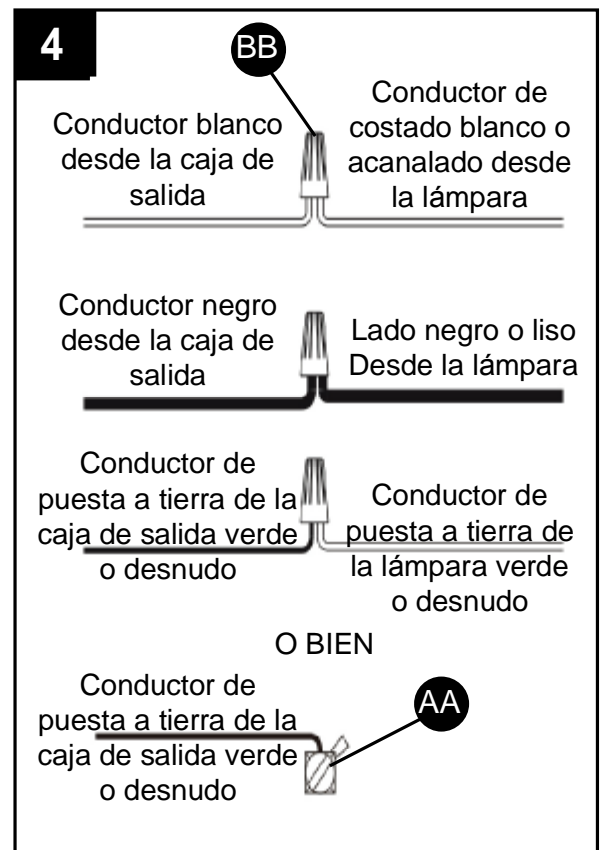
4

BB

Conductor blanco desde la caja de salida

Conductor de costado blanco o acanalado desde la lámpara

Conductor negro desde la caja de salida

Lado negro o liso Desde la lámpara

Conductor de puesta a tierra de la caja de salida verde o desnudo

Conductor de puesta a tierra de la lámpara verde o desnudo

O BIEN

Conductor de puesta a tierra de la caja de salida verde o desnudo

AA